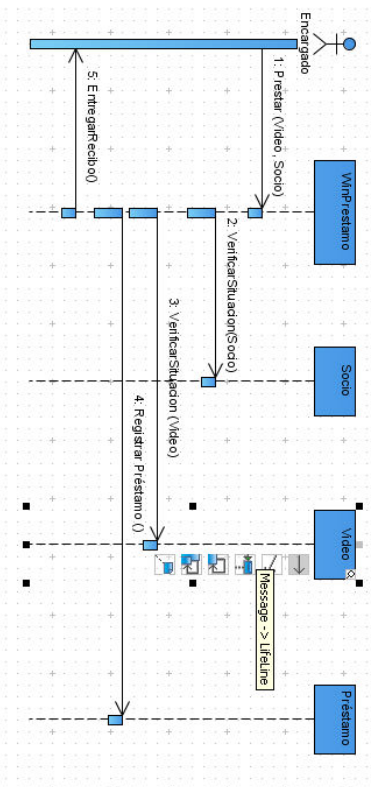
Encargado

1: Prestar (Video, Socio)

5: EntregarRecibo()

WinPrestamo

2: VerificarSituacionSocio()

3: VerificarSituacion (Video)

Socio

4: Registrar Préstamo ()

Video

Message -> LifeLine

Préstamo